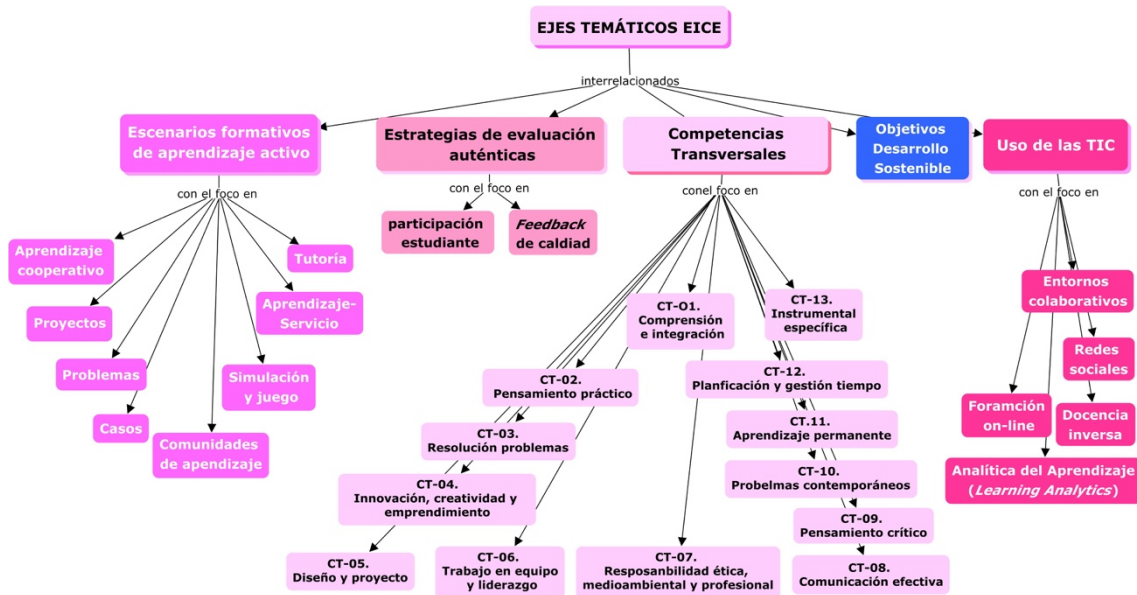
EJES TEMÁTICOS EICE

interrelacionados

Escenarios formativos de aprendizaje activo

con el foco en

Aprendizaje cooperativo

Proyectos

Problemas

Casos

Comunidades de apendizaje

Simulación y juego

Aprendizaje-Servicio

Tutoria

Estrategias de evaluación auténticas

con el foco en

participación estudiante

*Feedback* de caldiad

Competencias Transversales

conel foco en

CT-O1. Comprensión e integración

CT-02. Pensamiento práctico

CT-03. Resolución problemas

CT-04. Innovación, creatividad y emprendimiento

CT-05. Diseño y proyecto

CT-06. Trabajo en equipo y liderazgo

CT-07. Resposanbilidad ética, medioambiental y profesional

CT-13. Instrumental específica

CT-12. Planficación y gestión tiempo

CT.11. Aprendizaje permanente

CT-10. Probelmas contemporáneos

CT-09. Pensamiento crítico

CT-08. Comunicación efectiva

Objetivos Desarrollo Sostenible

Uso de las TIC

con el foco en

Entornos colaborativos

Redes sociales

Docencia inversa

Foramción on-line

Analítica del Aprendizaje (*Learning Analytics*)